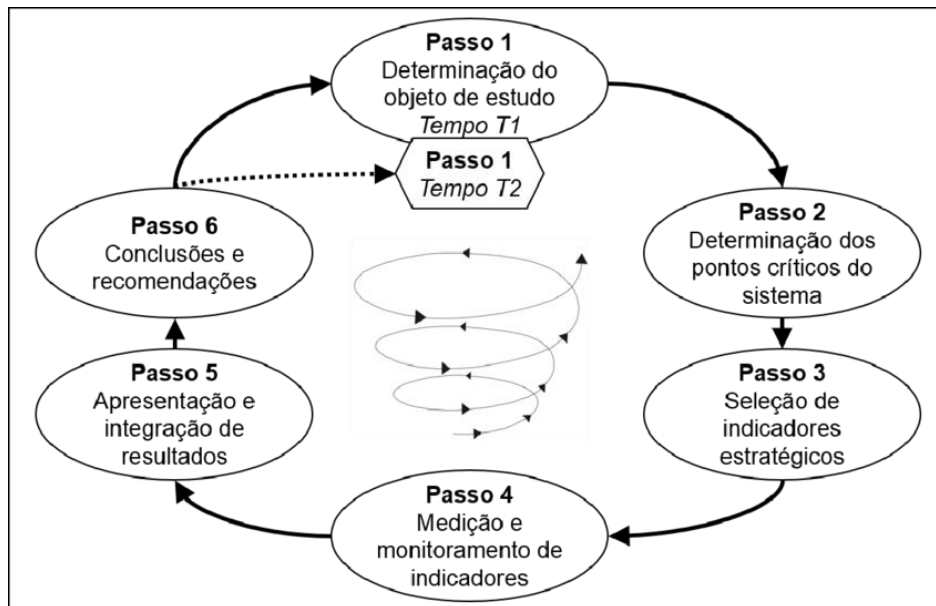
Passo 1
Determinação do objeto de estudo
*Tempo T1*

Passo 1
*Tempo T2*

Passo 2
Determinação dos pontos críticos do sistema

Passo 3
Seleção de indicadores estratégicos

Passo 4
Medição e monitoramento de indicadores

Passo 5
Apresentação e integração de resultados

Passo 6
Conclusões e recomendações